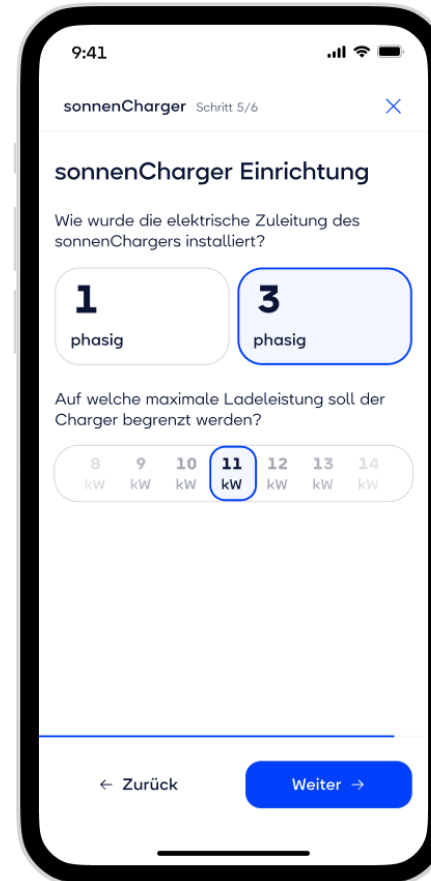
9:41

sonnenCharger Schritt 5/6

sonnenCharger Einrichtung

Wie wurde die elektrische Zuleitung des sonnenChargers installiert?

1
phasig

3
phasig

Auf welche maximale Ladeleistung soll der Charger begrenzt werden?

8 kW | 9 kW | 10 kW | 11 kW | 12 kW | 13 kW | 14 kW

← Zurück

Weiter →